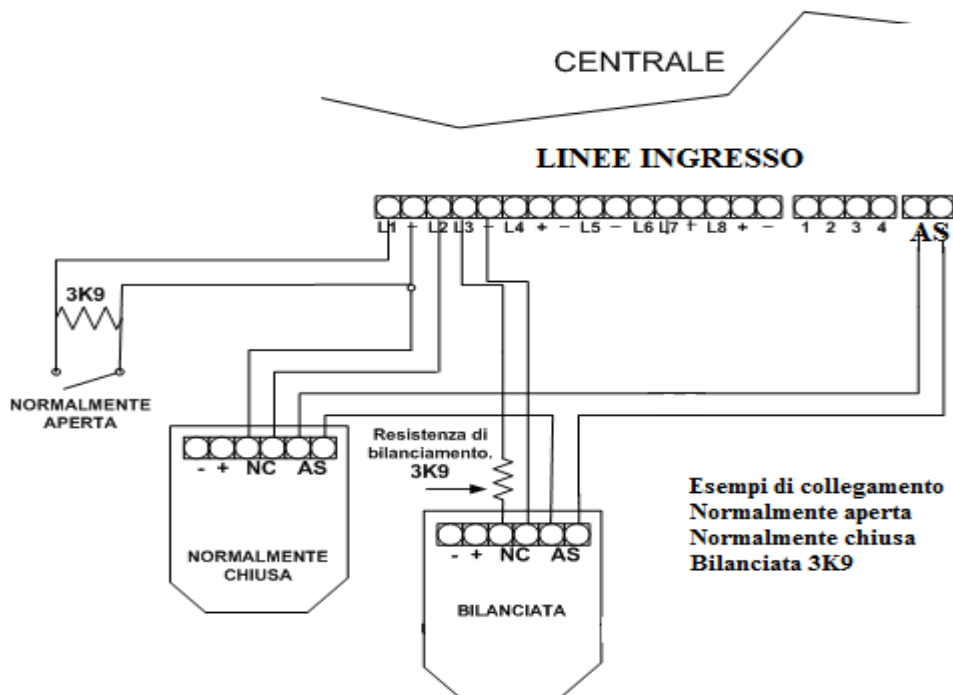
CENTRALE

LINEE INGRESSO

L1 − L2 L3 − L4 + − L5 − L6 L7 + L8 + − 1 2 3 4 AS

3K9

NORMALMENTE APERTA

- + NC AS

NORMALMENTE CHIUSA

Resistenza di bilanciamento. 3K9

- + NC AS

BILANCIATA

Esempi di collegamento
Normalmente aperta
Normalmente chiusa
Bilanciata 3K9